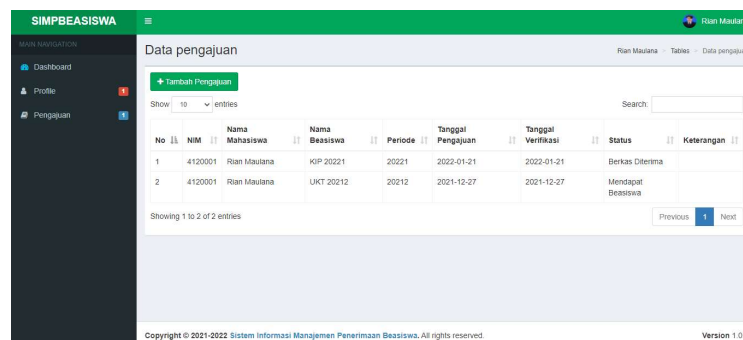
SIMPBEASISWA

≡

Rian Maular

MAIN NAVIGATION

Dashboard

Profile 1

Pengajuan 1

Data pengajuan

Rian Maulana > Tables > Data pengaju

+ Tambah Pengajuan

Show 10 entries

Search:

| No | NIM | Nama Mahasiswa | Nama Beasiswa | Periode | Tanggal Pengajuan | Tanggal Verifikasi | Status | Keterangan |
|---|---|---|---|---|---|---|---|---|
| 1 | 4120001 | Rian Maulana | KIP 20221 | 20221 | 2022-01-21 | 2022-01-21 | Berkas Diterima | |
| 2 | 4120001 | Rian Maulana | UKT 20212 | 20212 | 2021-12-27 | 2021-12-27 | Mendapat Beasiswa | |

Showing 1 to 2 of 2 entries

Previous 1 Next

Copyright © 2021-2022 Sistem Informasi Manajemen Penerimaan Beasiswa. All rights reserved.

Version 1.0